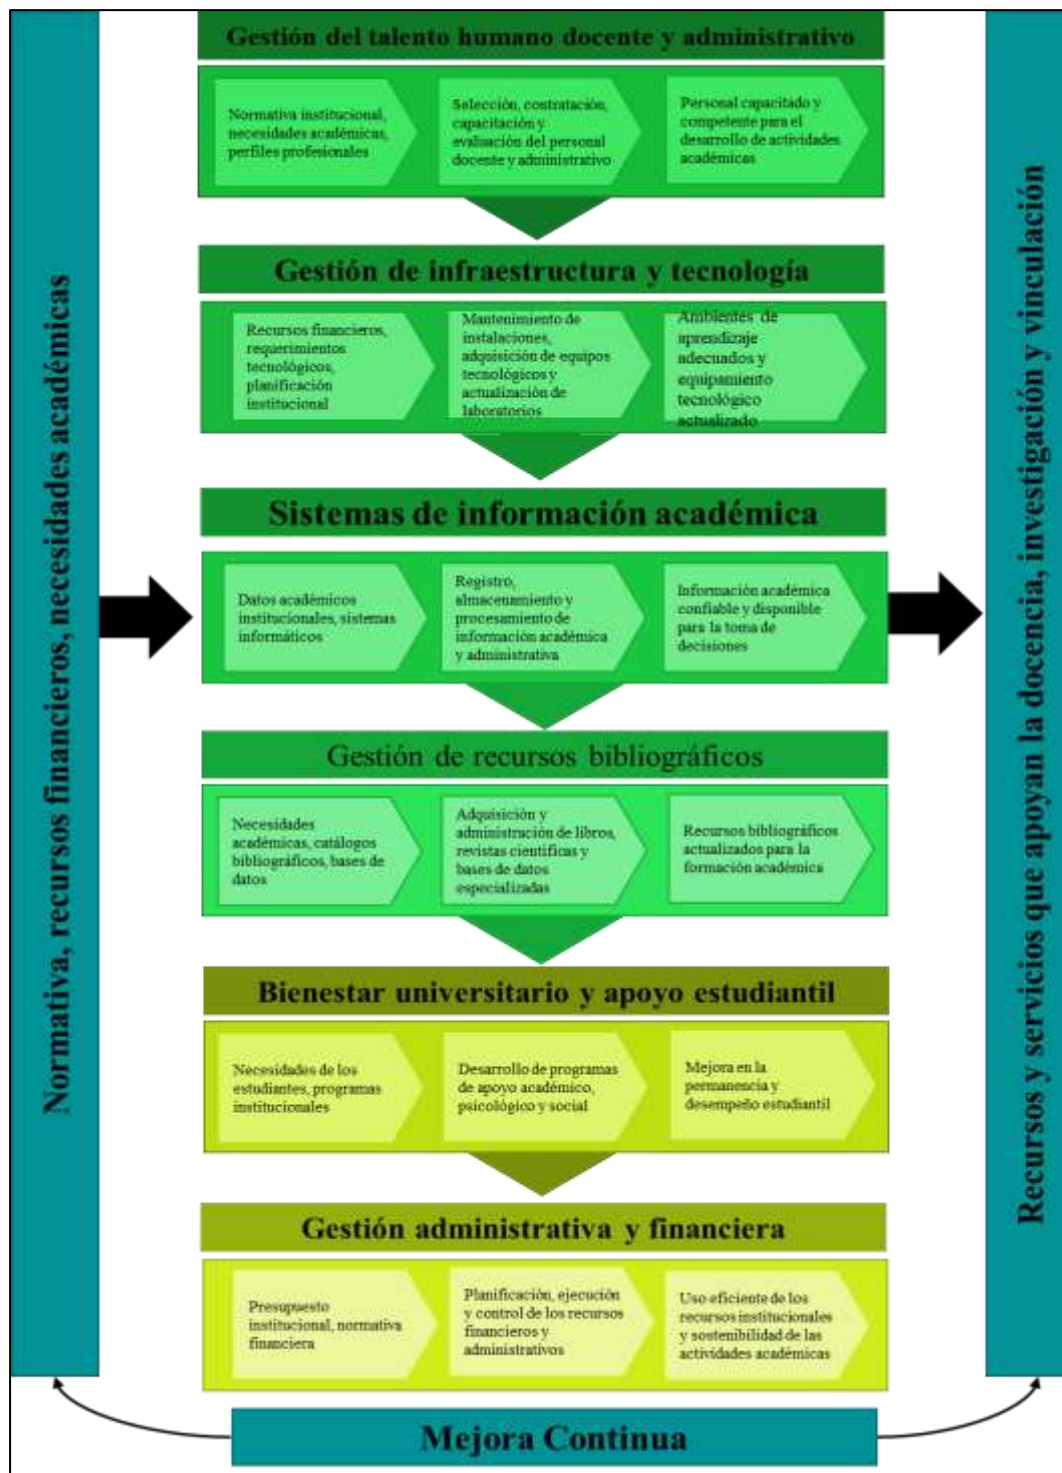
Normativa, recursos financieros, necesidades académicas

Gestión del talento humano docente y administrativo

Normativa institucional, necesidades académicas, perfiles profesionales

Selección, contratación, capacitación y evaluación del personal docente y administrativo

Personal capacitado y competente para el desarrollo de actividades académicas

Gestión de infraestructura y tecnología

Recursos financieros, requerimientos tecnológicos, planificación institucional

Mantenimiento de instalaciones, adquisición de equipos tecnológicos y actualización de laboratorios

Ambientes de aprendizaje adecuados y equipamiento tecnológico actualizado

Sistemas de información académica

Datos académicos institucionales, sistemas informáticos

Registro, almacenamiento y procesamiento de información académica y administrativa

Información académica confiable y disponible para la toma de decisiones

Gestión de recursos bibliográficos

Necesidades académicas, catálogos bibliográficos, bases de datos

Adquisición y administración de libros, revistas científicas y bases de datos especializadas

Recursos bibliográficos actualizados para la formación académica

Bienestar universitario y apoyo estudiantil

Necesidades de los estudiantes, programas institucionales

Desarrollo de programas de apoyo académico, psicológico y social

Mejora en la permanencia y desempeño estudiantil

Gestión administrativa y financiera

Presupuesto institucional, normativa financiera

Planificación, ejecución y control de los recursos financieros y administrativos

Uso eficiente de los recursos institucionales y sostenibilidad de las actividades académicas

Recursos y servicios que apoyan la docencia, investigación y vinculación

Mejora Continua